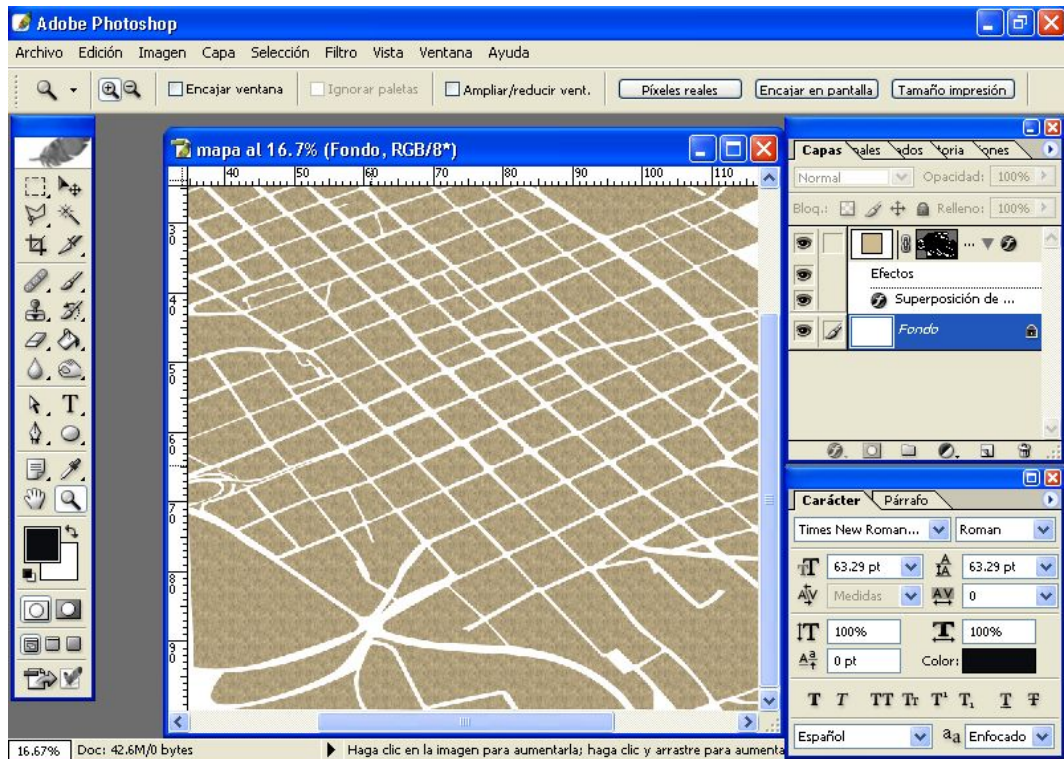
Adobe Photoshop

Archivo Edición Imagen Capa Selección Filtro Vista Ventana Ayuda

Encajar ventana | Ignorar paletas | Ampliar/reducir vent. | Píxeles reales | Encajar en pantalla | Tamaño impresión

mapa al 16.7% (Fondo, RGB/8*)

40 50 60 70 80 90 100 110

3 4 5 6 7 8 9

Capas ales ados oria ones

Normal Opacidad: 100%

Bloq.: Relleno: 100%

Efectos

Superposición de ...

Fondo

Carácter Párrafo

Times New Roman... Roman

63.29 pt 63.29 pt

Medidas 0

100% 100%

0 pt Color:

T T TT Tr T¹ T, T Ŧ

Español aa Enfocado

16.67% Doc: 42.6M/0 bytes

Haga clic en la imagen para aumentarla; haga clic y arrastre para aumenta